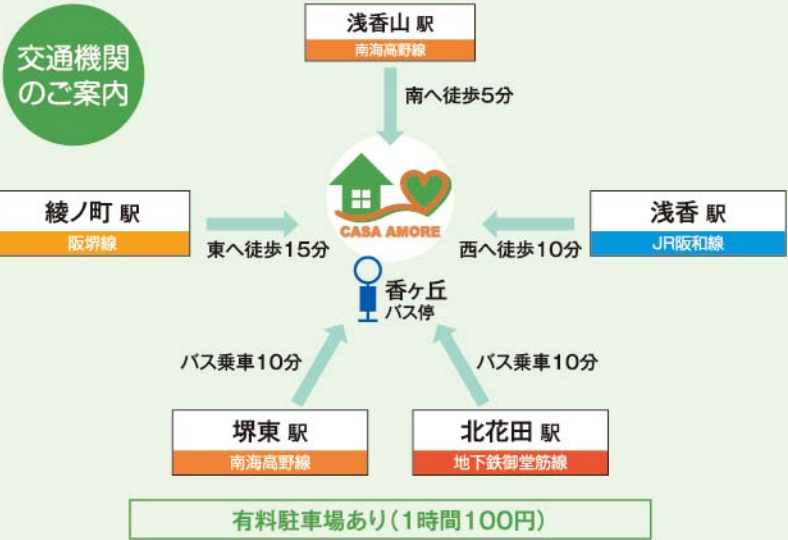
交通機関のご案内

浅香山 駅
南海高野線

南へ徒歩5分

綾ノ町 駅
阪堺線

東へ徒歩15分

CASA AMORE

浅香 駅
JR阪和線

西へ徒歩10分

香ヶ丘
バス停

バス乗車10分

バス乗車10分

堺東 駅
南海高野線

北花田 駅
地下鉄御堂筋線

有料駐車場あり（1時間100円）